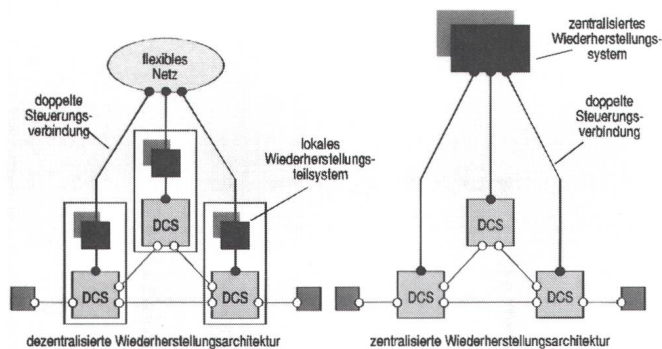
flexibles Netz

doppelte Steuerungsverbindung

lokales Wiederherstellungsteilsystem

DCS

DCS

DCS

dezentralisierte Wiederherstellungsarchitektur

zentralisiertes Wiederherstellungssystem

doppelte Steuerungsverbindung

DCS

DCS

DCS

zentralisierte Wiederherstellungsarchitektur